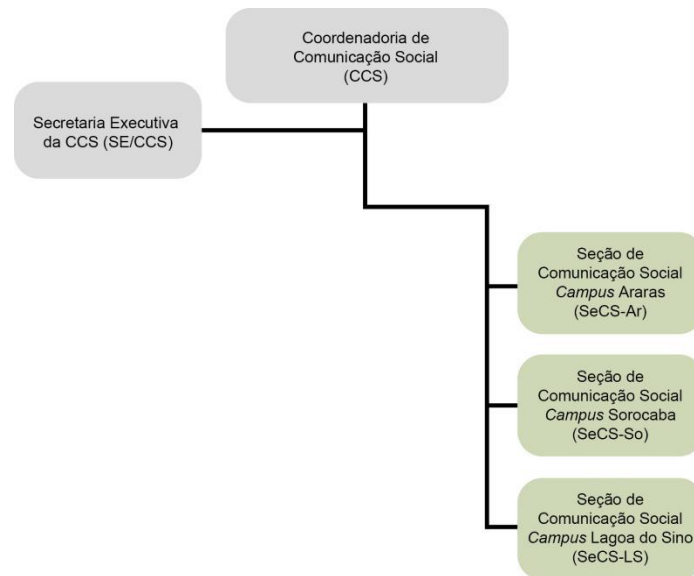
Coordenadoria de Comunicação Social (CCS)

Secretaria Executiva da CCS (SE/CCS)

Seção de Comunicação Social *Campus* Araras (SeCS-Ar)

Seção de Comunicação Social *Campus* Sorocaba (SeCS-So)

Seção de Comunicação Social *Campus* Lagoa do Sino (SeCS-LS)